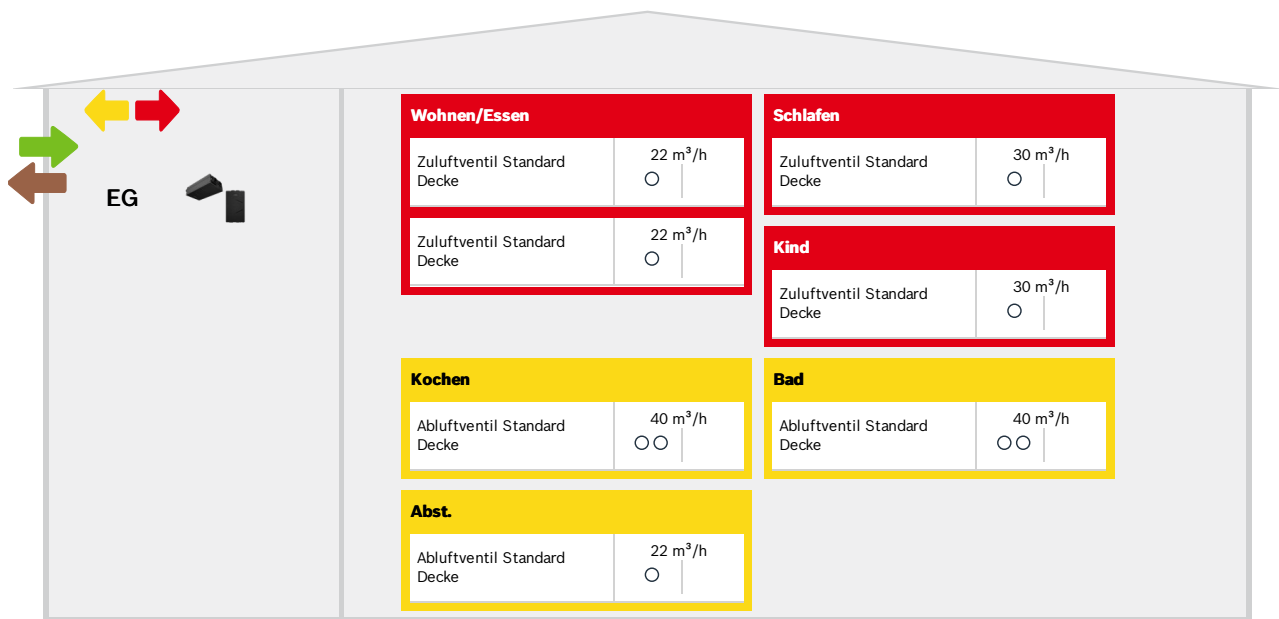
EG

Wohnen/Essen

| Zuluftventil Standard Decke | 22 $m^3/h$ ○ |
|---|---|
| Zuluftventil Standard Decke | 22 $m^3/h$ ○ |

Schlafen

| Zuluftventil Standard Decke | 30 $m^3/h$ ○ |
|---|---|

Kind

| Zuluftventil Standard Decke | 30 $m^3/h$ ○ |
|---|---|

Kochen

| Abluftventil Standard Decke | 40 $m^3/h$ ○○ |
|---|---|

Bad

| Abluftventil Standard Decke | 40 $m^3/h$ ○○ |
|---|---|

Abst.

| Abluftventil Standard Decke | 22 $m^3/h$ ○ |
|---|---|